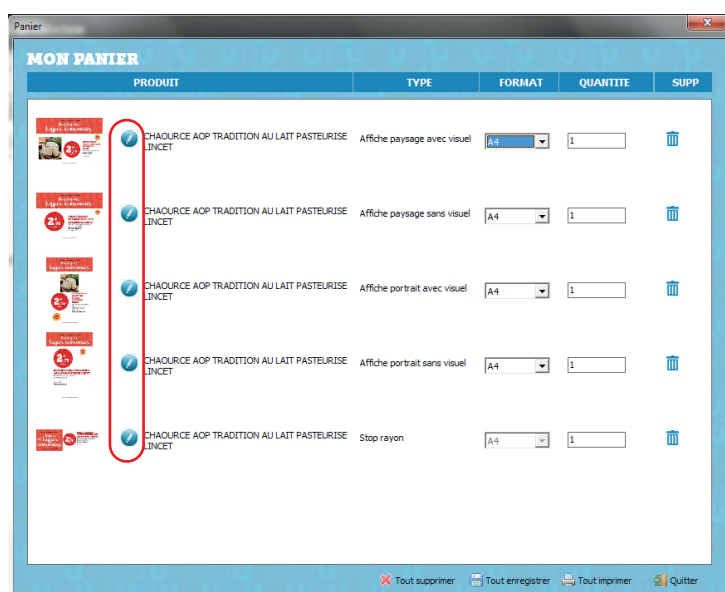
Panier

MON PANIER

| PRODUIT | TYPE | FORMAT | QUANTITE | SUPP |
|---|---|---|---|---|
| CHAOURCE AOP TRADITION AU LAIT PASTEURISE LINCET | Affiche paysage avec visuel | A4 | 1 | |
| CHAOURCE AOP TRADITION AU LAIT PASTEURISE LINCET | Affiche paysage sans visuel | A4 | 1 | |
| CHAOURCE AOP TRADITION AU LAIT PASTEURISE LINCET | Affiche portrait avec visuel | A4 | 1 | |
| CHAOURCE AOP TRADITION AU LAIT PASTEURISE LINCET | Affiche portrait sans visuel | A4 | 1 | |
| CHAOURCE AOP TRADITION AU LAIT PASTEURISE LINCET | Stop rayon | A4 | 1 | |

Tout supprimer Tout enregistrer Tout imprimer Quitter